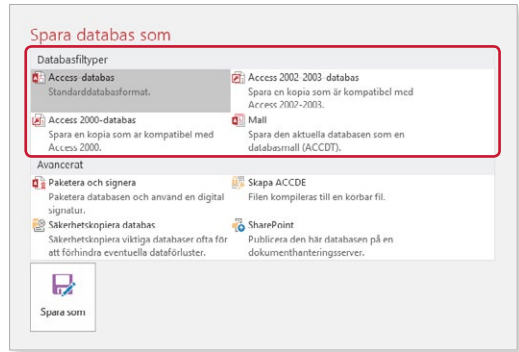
Spara databas som

Databasfiltyper

Access-databas
Standarddatabasformat.

Access 2002-2003-databas
Spara en kopia som är kompatibel med Access 2002-2003.

Access 2000-databas
Spara en kopia som är kompatibel med Access 2000.

Mall
Spara den aktuella databasen som en databasmall (ACCDT).

Avancerat

Paketera och signera
Paketera databasen och använd en digital signatur.

Skapa ACCDE
Filen kompileras till en körbar fil.

Säkerhetskopiera databas
Säkerhetskopiera viktiga databaser ofta för att förhindra eventuella dataförluster.

SharePoint
Publicera den här databasen på en dokumenthanteringsserver.

Spara som